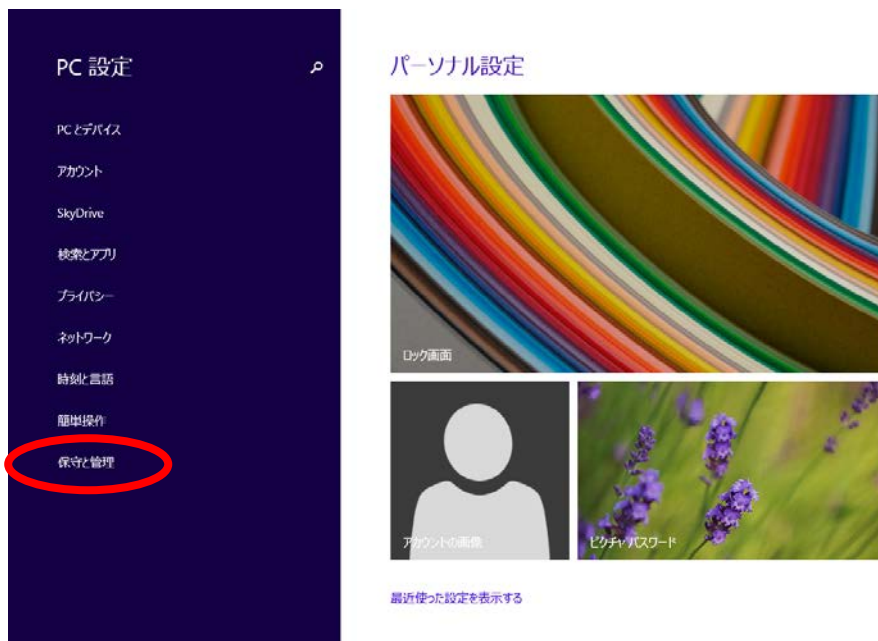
PC 設定

PC とデバイス

アカウント

SkyDrive

検索とアプリ

プライバシー

ネットワーク

時刻と言語

簡単操作

保守と管理

パーソナル設定

ロック画面

アカウントの画像

ピクチャ パスワード

最近使った設定を表示する